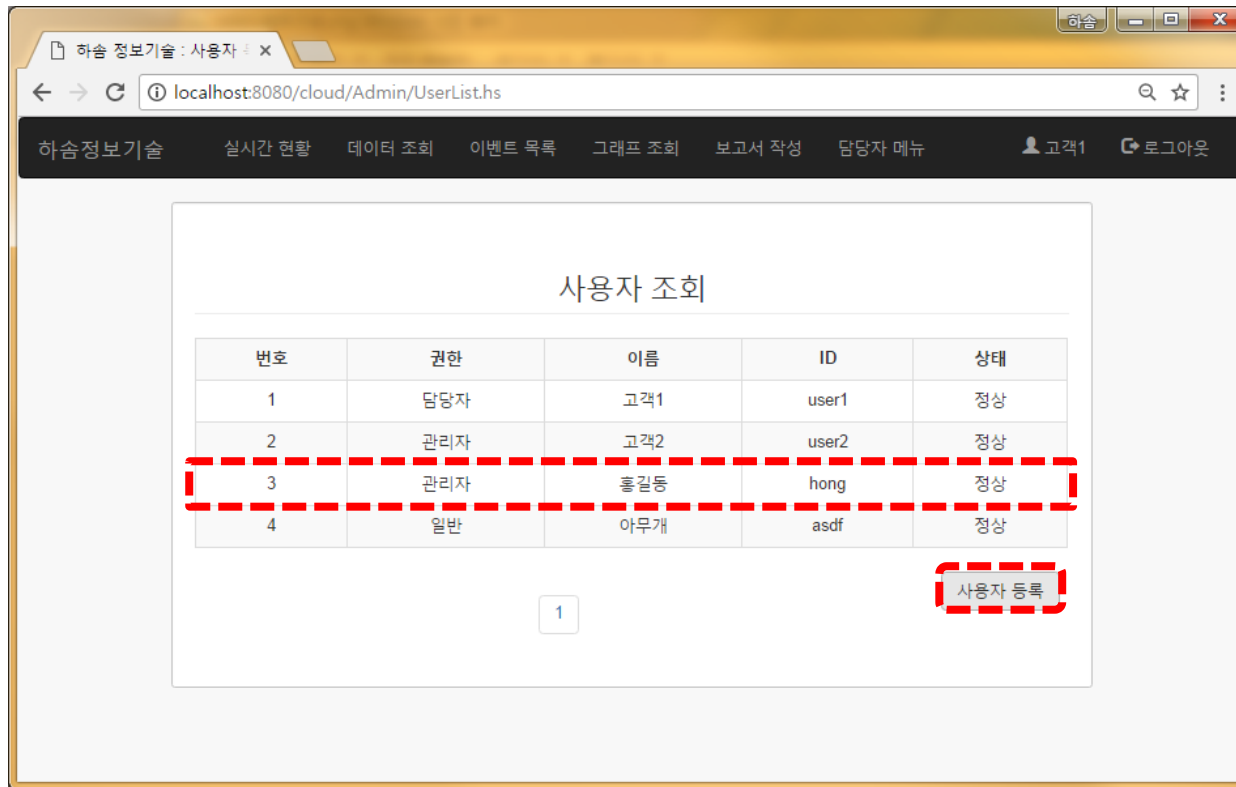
하솜 정보기술 : 사용자 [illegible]

하솜

localhost:8080/cloud/Admin/UserList.hs

하솜정보기술 실시간 현황 데이터 조회 이벤트 목록 그래프 조회 보고서 작성 담당자 메뉴 고객1 로그아웃

사용자 조회

| 번호 | 권한 | 이름 | ID | 상태 |
|---|---|---|---|---|
| 1 | 담당자 | 고객1 | user1 | 정상 |
| 2 | 관리자 | 고객2 | user2 | 정상 |
| 3 | 관리자 | 홍길동 | hong | 정상 |
| 4 | 일반 | 아무개 | asdf | 정상 |

사용자 등록

1